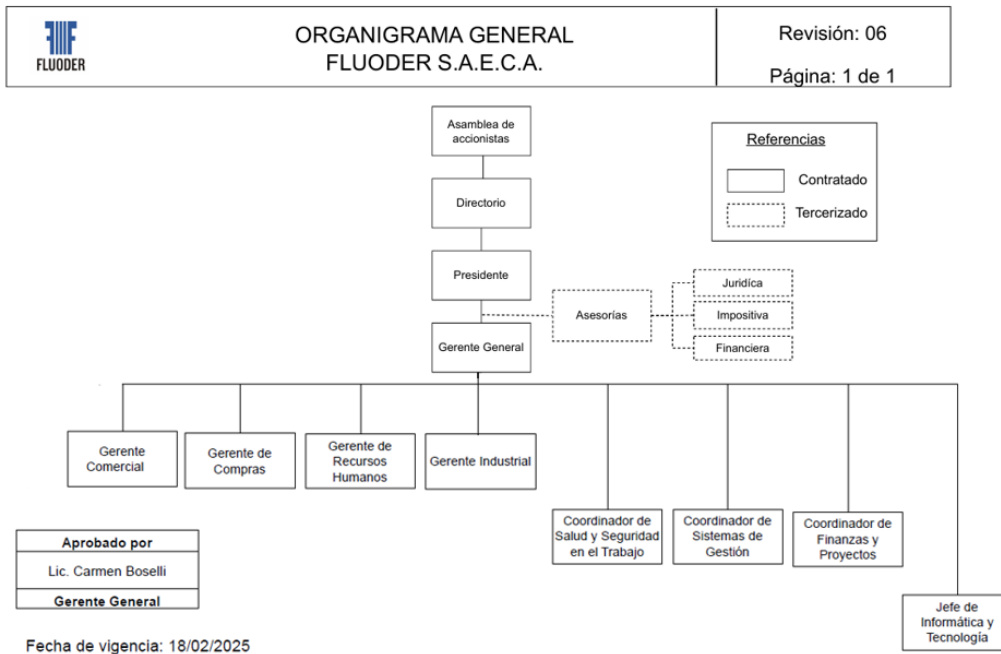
FLUODER

ORGANIGRAMA GENERAL
FLUODER S.A.E.C.A.

Revisión: 06

Página: 1 de 1

Asamblea de accionistas

Directorio

Presidente

Gerente General

Asesorías

Jurídica

Impositiva

Financiera

Referencias

Contratado

Tercerizado

Gerente Comercial

Gerente de Compras

Gerente de Recursos Humanos

Gerente Industrial

Coordinador de Salud y Seguridad en el Trabajo

Coordinador de Sistemas de Gestión

Coordinador de Finanzas y Proyectos

Jefe de Informática y Tecnología

| Aprobado por |
|---|
| Lic. Carmen Boselli |
| Gerente General |

Fecha de vigencia: 18/02/2025